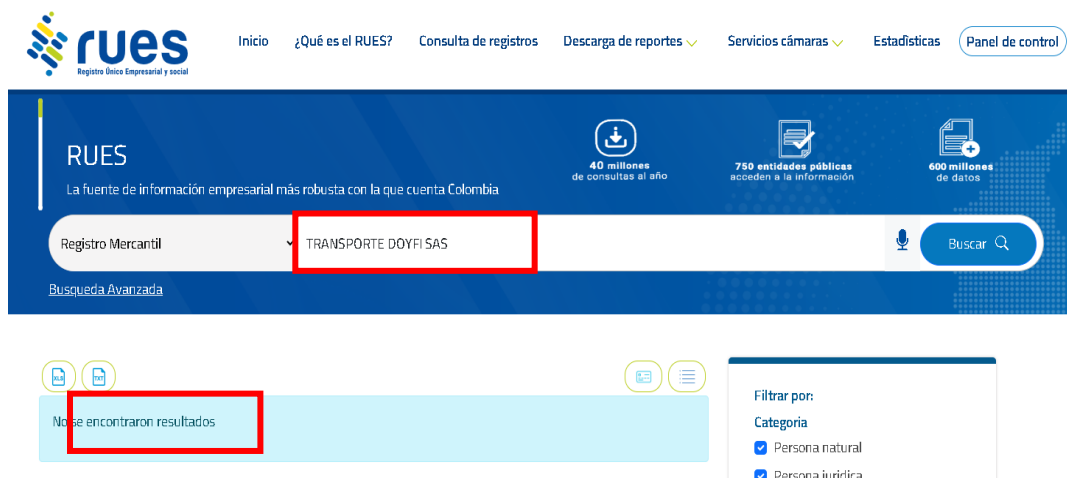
rues
Registro Único Empresarial y social

Inicio ¿Qué es el RUES? Consulta de registros Descarga de reportes Servicios cámaras Estadísticas Panel de control

RUES
La fuente de información empresarial más robusta con la que cuenta Colombia

40 millones de consultas al año
750 entidades públicas acceden a la información
600 millones de datos

Registro Mercantil
TRANSPORTE DOYFI SAS
Buscar

Busqueda Avanzada

XLS TXT

No se encontraron resultados

Filtrar por:
Categoria
Persona natural
Persona juridica